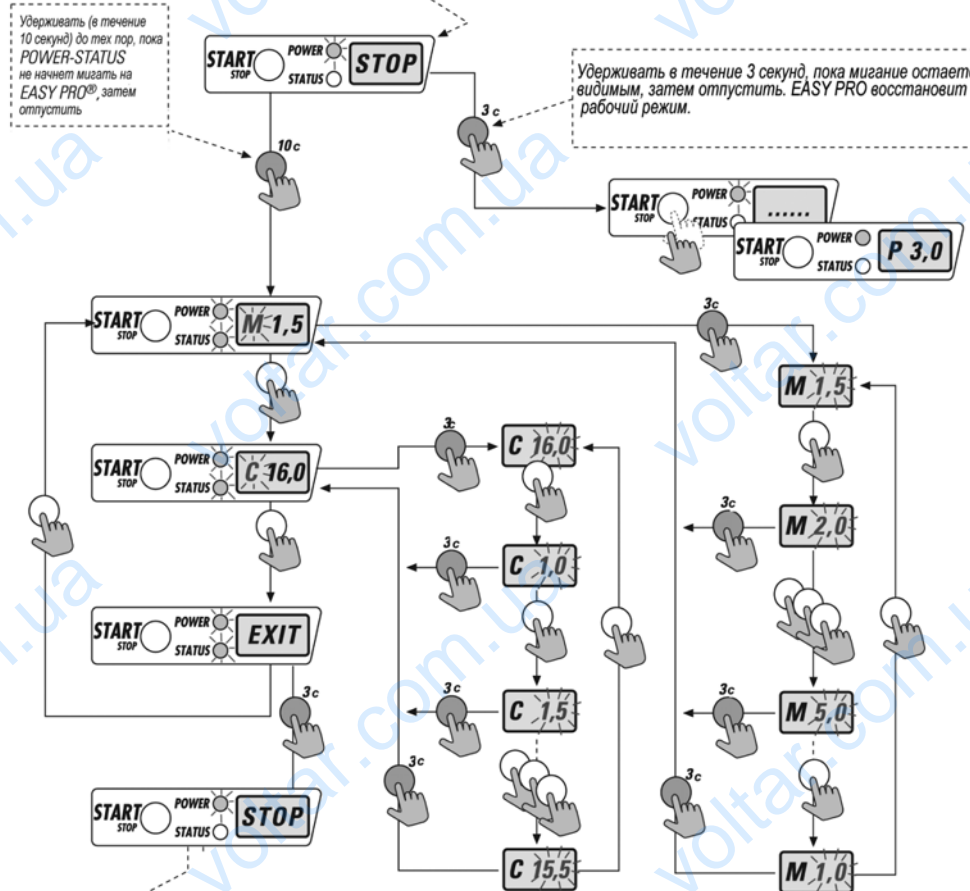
Удерживать (в течение 10 секунд) до тех пор, пока POWER-STATUS не начнет мигать на EASY PRO®, затем отпустить

START STOP POWER STATUS STOP

Удерживать в течение 3 секунд, пока мигание остаетс видимым, затем отпустить. EASY PRO восстановит рабочий режим.

3 c

10 c

START STOP POWER STATUS ......

START STOP POWER STATUS P 3,0

START STOP POWER STATUS M 1,5

3c

M 1,5

START STOP POWER STATUS C 16,0

3c

C 16,0

3c

M 2,0

3c

C 1,0

START STOP POWER STATUS EXIT

3c

3c

C 1,5

3c

M 5,0

3c

3c

START STOP POWER STATUS STOP

C 15,5

M 1,0